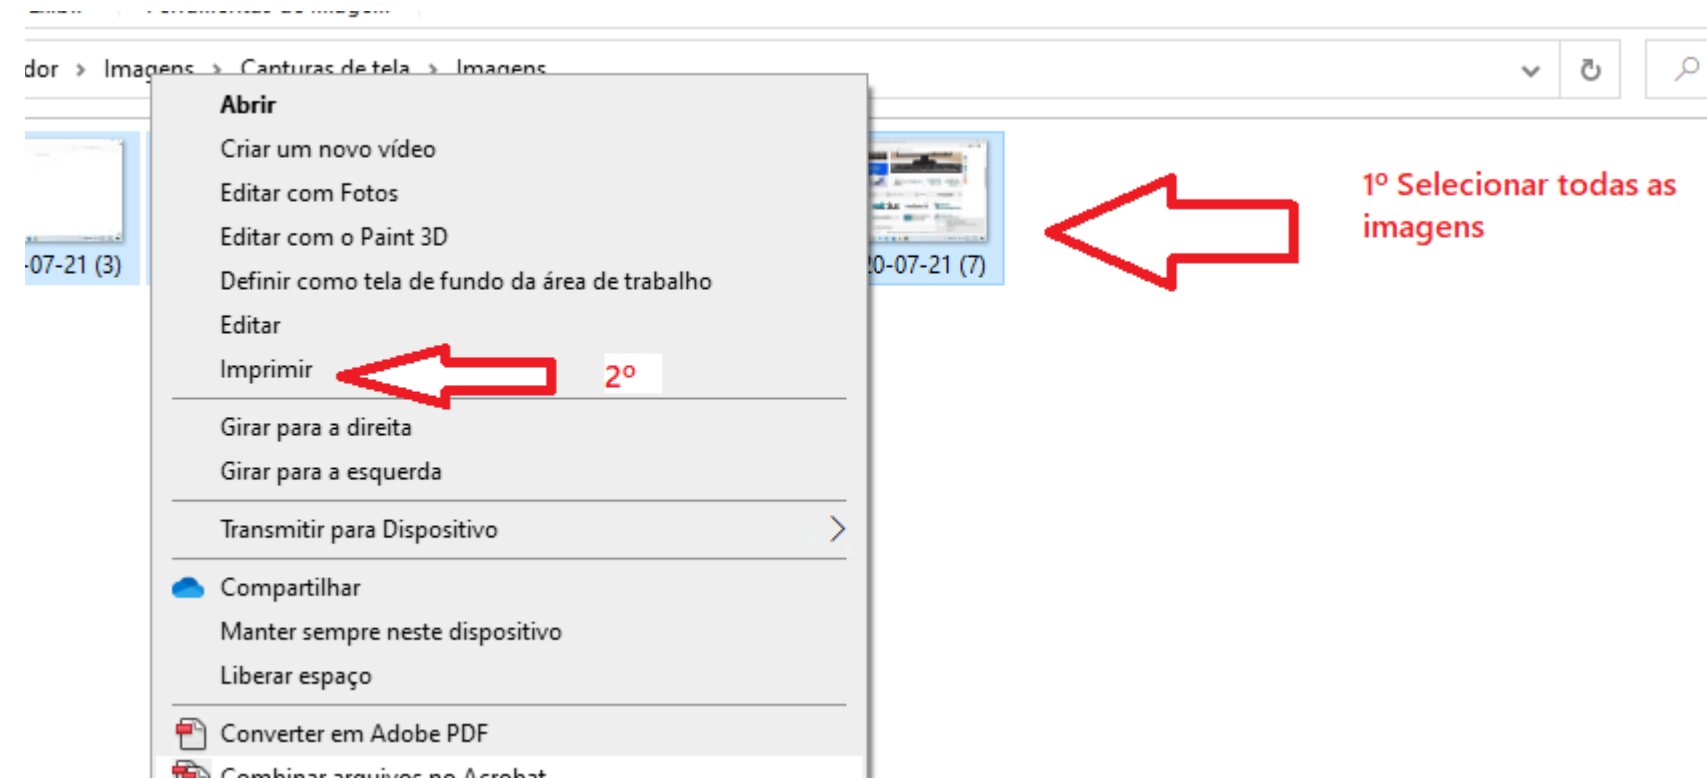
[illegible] Ferramentas de Imagem

dor › Imagens › Capturas de tela › Imagens

-07-21 (3)

0-07-21 (7)

1º Selecionar todas as imagens

Abrir
Criar um novo vídeo
Editar com Fotos
Editar com o Paint 3D
Definir como tela de fundo da área de trabalho
Editar
Imprimir

2º

Girar para a direita
Girar para a esquerda

Transmitir para Dispositivo

Compartilhar
Manter sempre neste dispositivo
Liberar espaço

Converter em Adobe PDF
Combinar arquivos no Acrobat